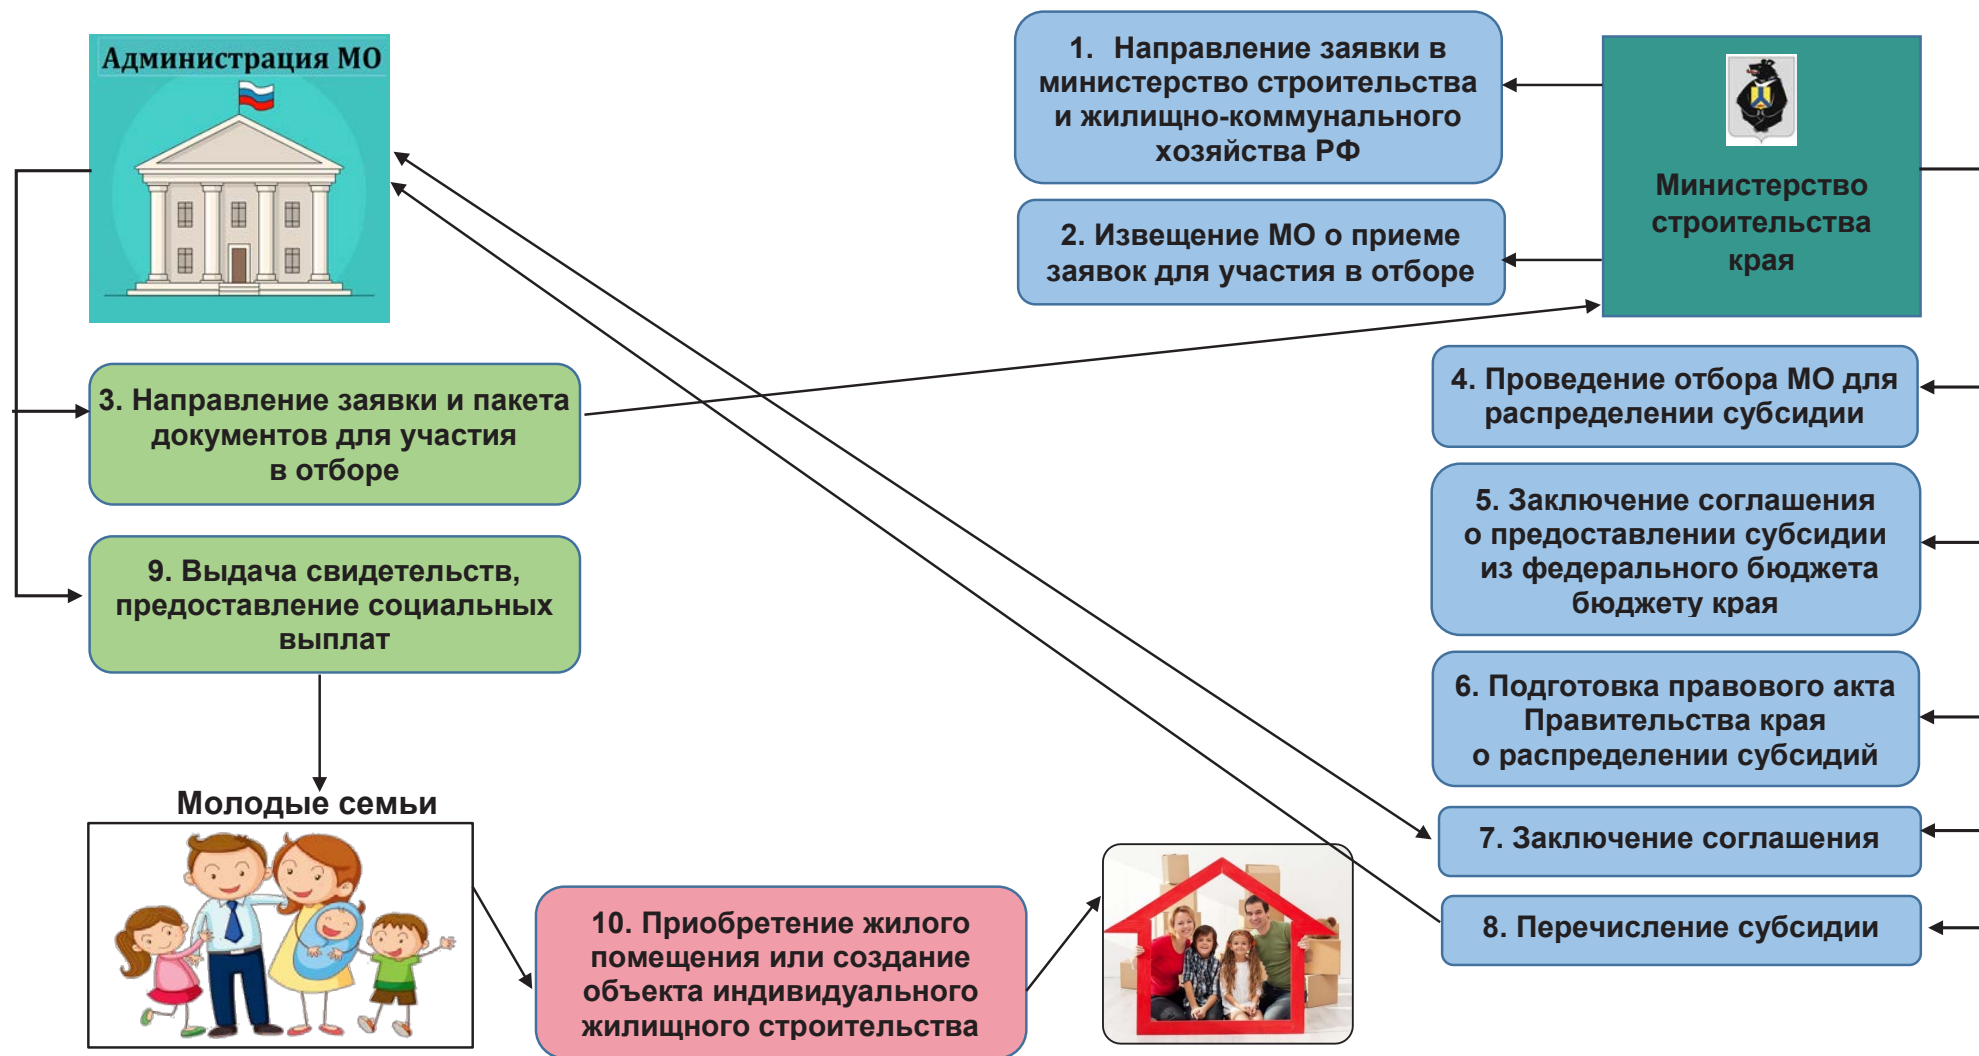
Администрация МО

1. Направление заявки в министерство строительства и жилищно-коммунального хозяйства РФ

2. Извещение МО о приеме заявок для участия в отборе

Министерство строительства края

3. Направление заявки и пакета документов для участия в отборе

4. Проведение отбора МО для распределении субсидии

5. Заключение соглашения о предоставлении субсидии из федерального бюджета бюджету края

9. Выдача свидетельств, предоставление социальных выплат

6. Подготовка правового акта Правительства края о распределении субсидий

Молодые семьи

7. Заключение соглашения

8. Перечисление субсидии

10. Приобретение жилого помещения или создание объекта индивидуального жилищного строительства